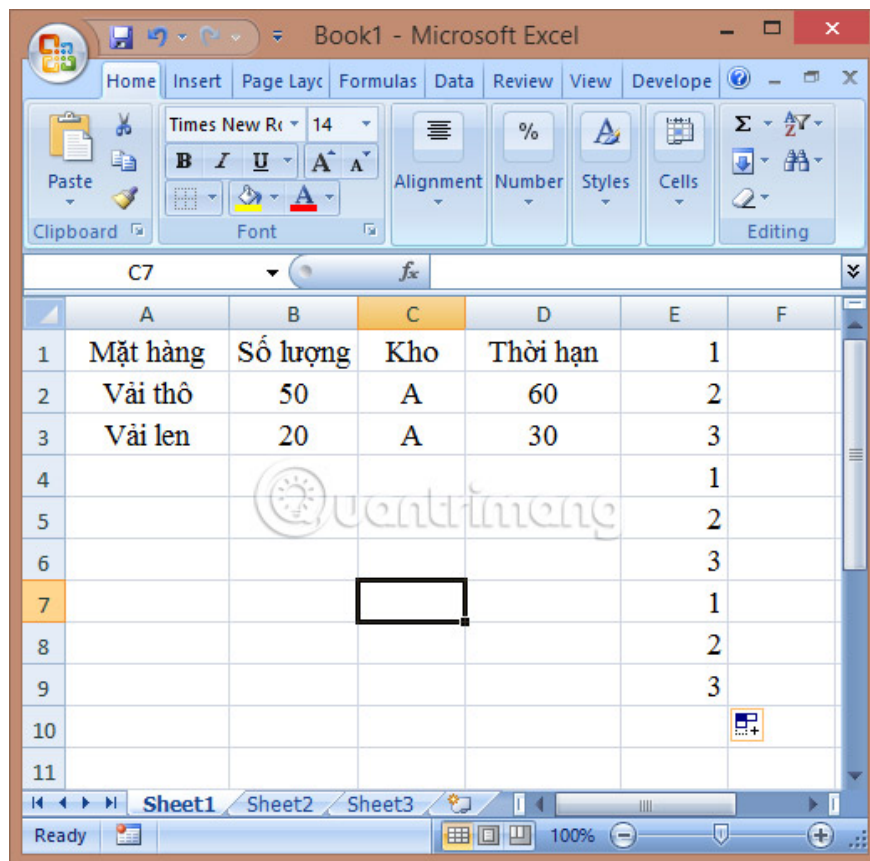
Book1 - Microsoft Excel

Home Insert Page Layc Formulas Data Review View Develope

Paste
Clipboard
Times New Rc 14
B I U A A
Font
Alignment
Number
Styles
Cells
Editing

C7
$f_x$

| | A | B | C | D | E | F |
|---|---|---|---|---|---|---|
| 1 | Mặt hàng | Số lượng | Kho | Thời hạn | 1 | |
| 2 | Vải thô | 50 | A | 60 | 2 | |
| 3 | Vải len | 20 | A | 30 | 3 | |
| 4 | | | | | 1 | |
| 5 | | | | | 2 | |
| 6 | | | | | 3 | |
| 7 | | | | | 1 | |
| 8 | | | | | 2 | |
| 9 | | | | | 3 | |
| 10 | | | | | | |
| 11 | | | | | | |

Quantrimang

Sheet1 Sheet2 Sheet3

Ready 100%